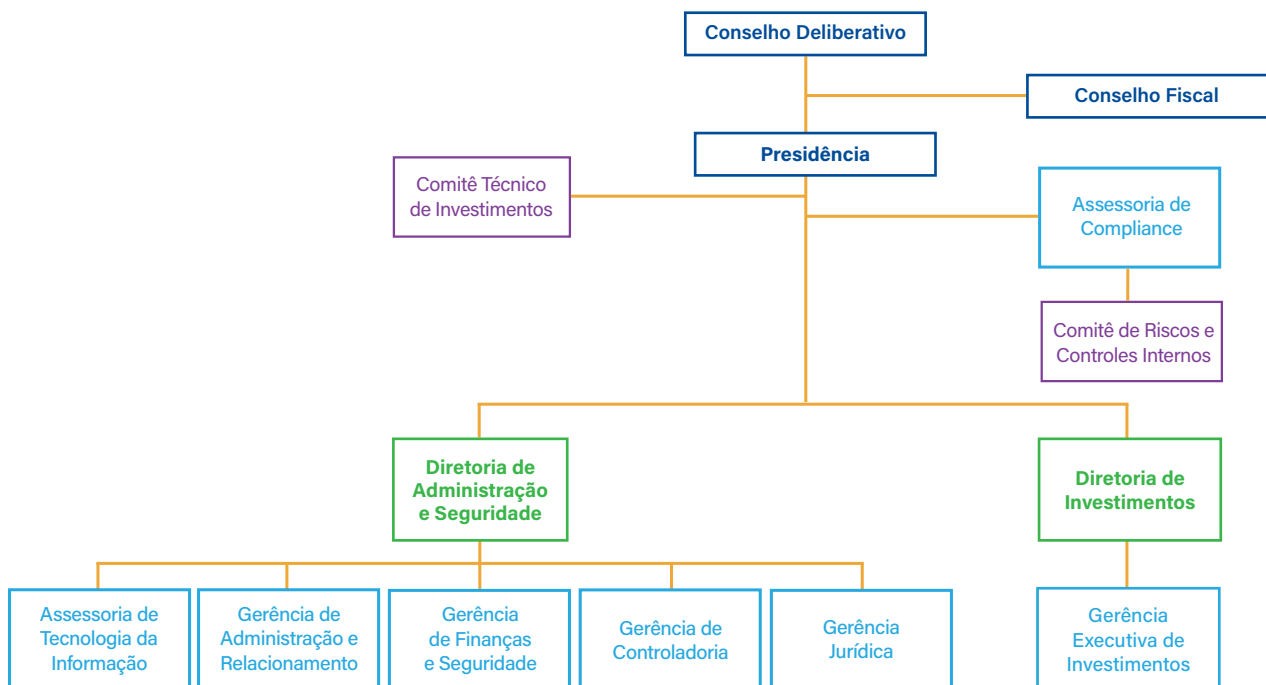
Conselho Deliberativo

Conselho Fiscal

Presidência

Comitê Técnico de Investimentos

Assessoria de Compliance

Comitê de Riscos e Controles Internos

Diretoria de Administração e Seguridade

Diretoria de Investimentos

Assessoria de Tecnologia da Informação

Gerência de Administração e Relacionamento

Gerência de Finanças e Seguridade

Gerência de Controladoria

Gerência Jurídica

Gerência Executiva de Investimentos